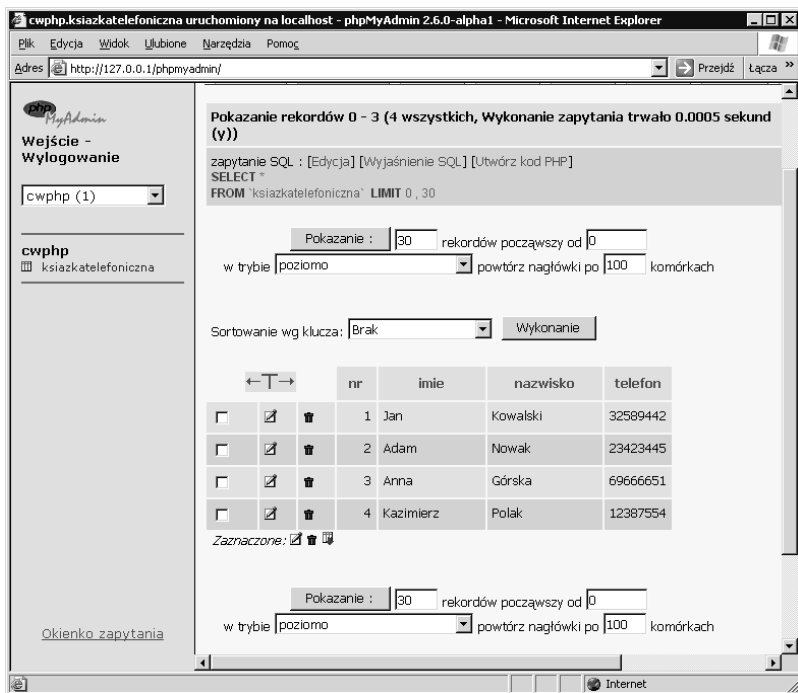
cwphp.ksiazkatelefoniczna uruchomiony na localhost - phpMyAdmin 2.6.0-alpha1 - Microsoft Internet Explorer

Plik Edycja Widok Ulubione Narzędzia Pomoc

Adres http://127.0.0.1/phpmyadmin/ Przejdź Łącza »

phpMyAdmin

Wejście - Wylogowanie

cwphp (1)

cwphp
ksiazkatelefoniczna

Okienko zapytania

Pokazanie rekordów 0 - 3 (4 wszystkich, Wykonanie zapytania trwało 0.0005 sekund (y))

zapytanie SQL : [Edycja] [Wyjaśnienie SQL] [Utwórz kod PHP]
SELECT *
FROM `ksiazkatelefoniczna` LIMIT 0 , 30

Pokazanie : 30 rekordów począwszy od 0
w trybie poziomo powtórz nagłówki po 100 komórkach

Sortowanie wg klucza: Brak Wykonanie

| ←T→ | | | nr | imie | nazwisko | telefon |
|---|---|---|---|---|---|---|
| | | | 1 | Jan | Kowalski | 32589442 |
| | | | 2 | Adam | Nowak | 23423445 |
| | | | 3 | Anna | Górska | 69666651 |
| | | | 4 | Kazimierz | Polak | 12387554 |

Zaznaczone:

Pokazanie : 30 rekordów począwszy od 0
w trybie poziomo powtórz nagłówki po 100 komórkach

Internet